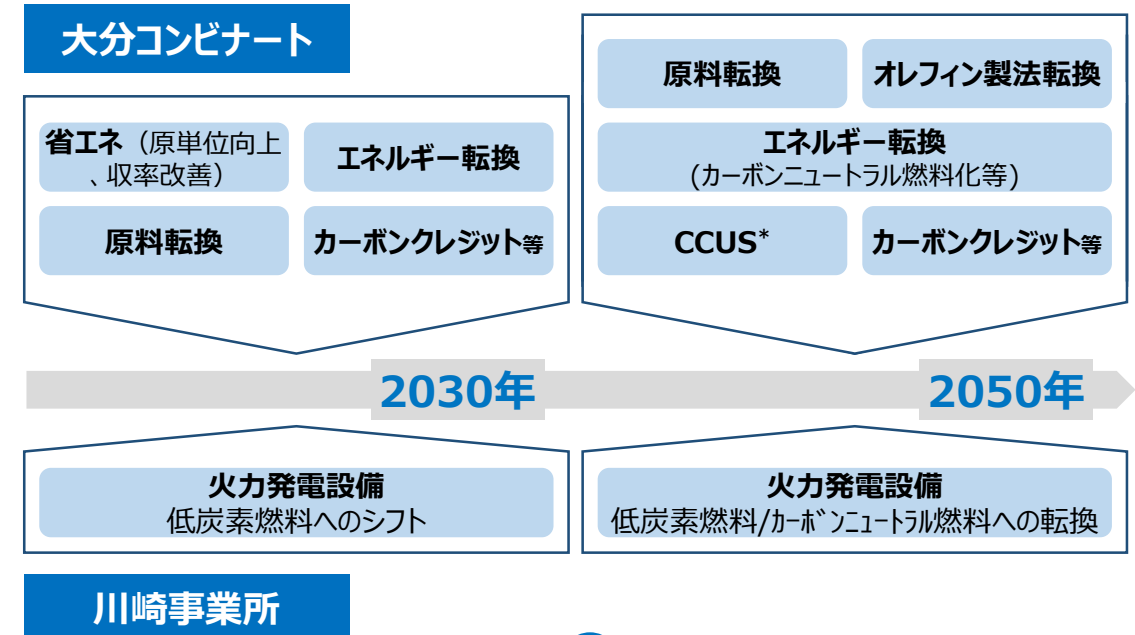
大分コンビナート

省エネ（原単位向上、収率改善）

エネルギー転換

原料転換

カーボンクレジット等

原料転換

オレフィン製法転換

エネルギー転換
(カーボンニュートラル燃料化等)

CCUS*

カーボンクレジット等

2030年

2050年

火力発電設備
低炭素燃料へのシフト

火力発電設備
低炭素燃料/カーボンニュートラル燃料への転換

川崎事業所